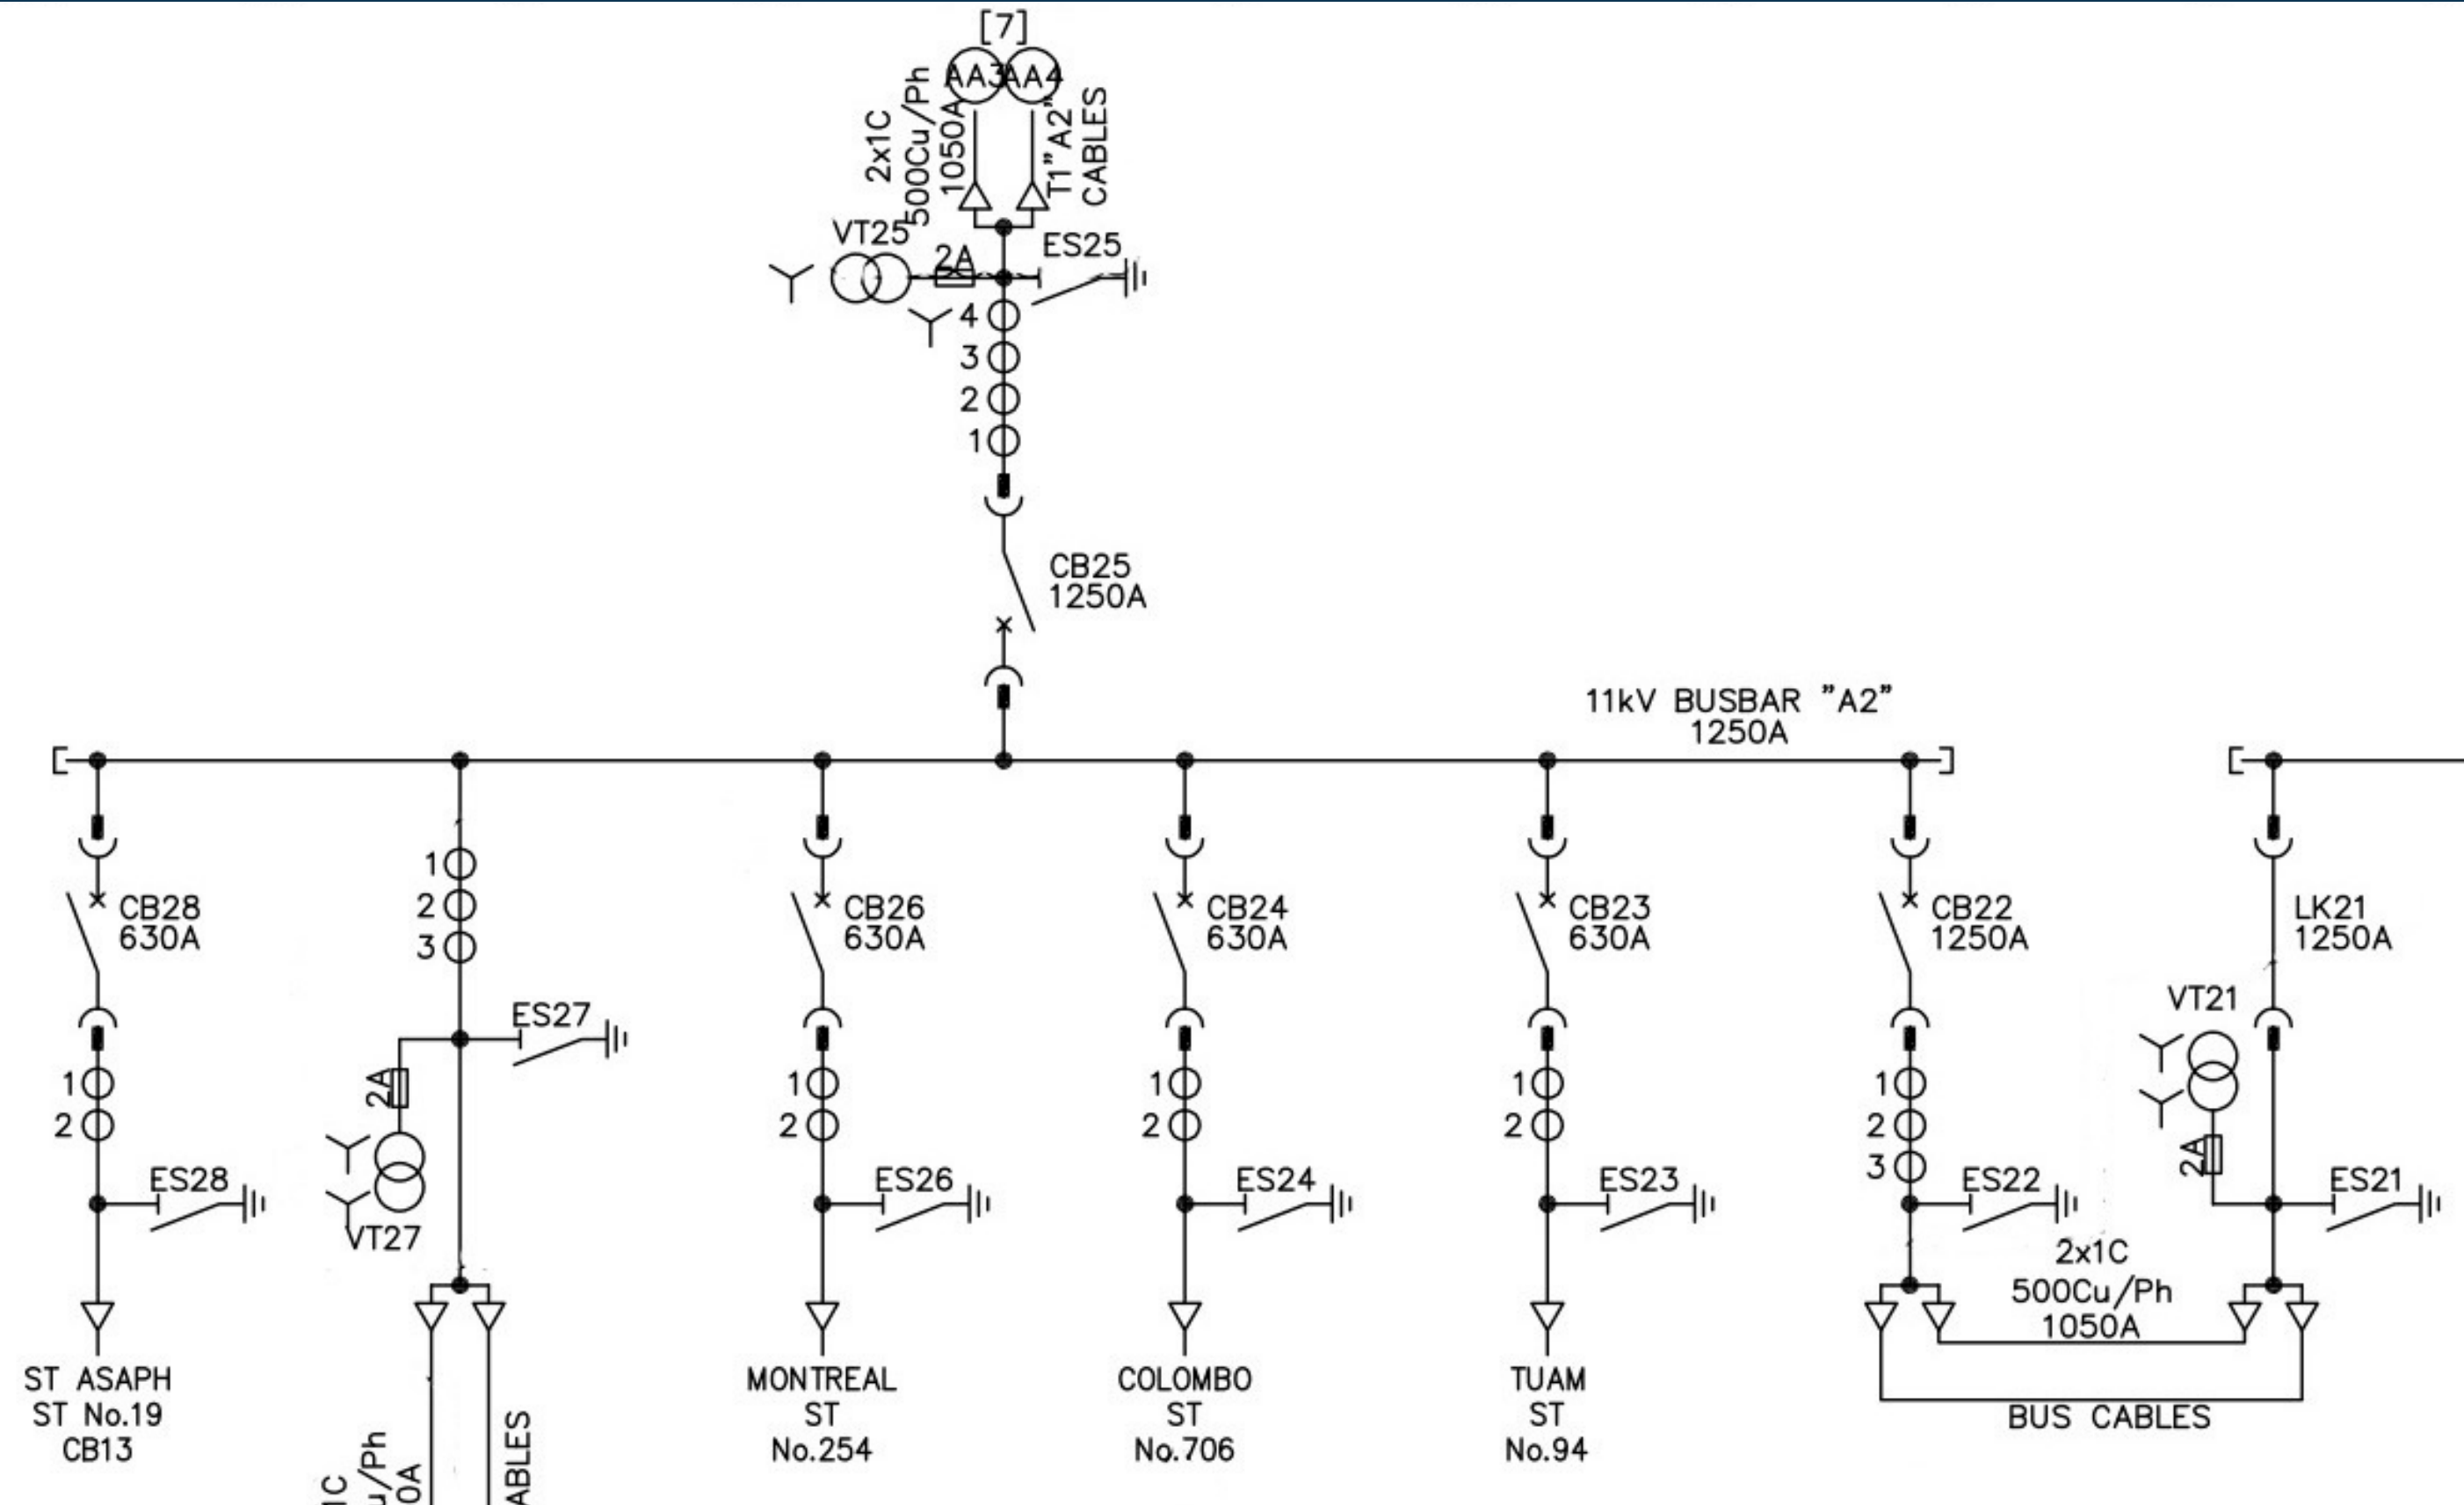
[7]
AA3 AA4
2x1C
500Cu/Ph
1050A
T1"A2"
CABLES
VT25
2A
ES25
4
3
2
1
CB25
1250A
11kV BUSBAR "A2"
1250A
CB28
630A
1
2
ES28
ST ASAPH
ST No.19
CB13
1
2
3
ES27
2A
VT27
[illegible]C
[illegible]u/Ph
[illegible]0A
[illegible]ABLES
CB26
630A
1
2
ES26
MONTREAL
ST
No.254
CB24
630A
1
2
ES24
COLOMBO
ST
No.706
CB23
630A
1
2
ES23
TUAM
ST
No.94
CB22
1250A
1
2
3
ES22
2x1C
500Cu/Ph
1050A
BUS CABLES
LK21
1250A
VT21
2A
ES21